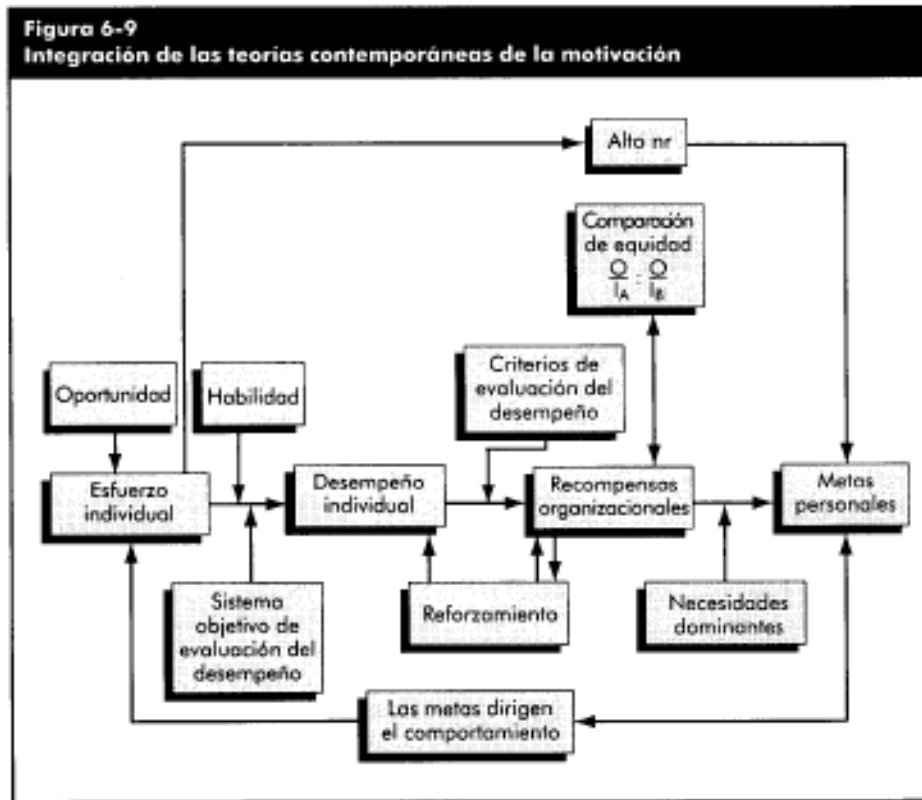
Figura 6-9
Integración de las teorías contemporáneas de la motivación

Alto nr

Comparación de equidad
$\frac{O}{I_A} : \frac{O}{I_B}$

Oportunidad

Habilidad

Criterios de evaluación del desempeño

Esfuerzo individual

Desempeño individual

Recompensas organizacionales

Metas personales

Sistema objetivo de evaluación del desempeño

Reforzamiento

Necesidades dominantes

Las metas dirigen el comportamiento